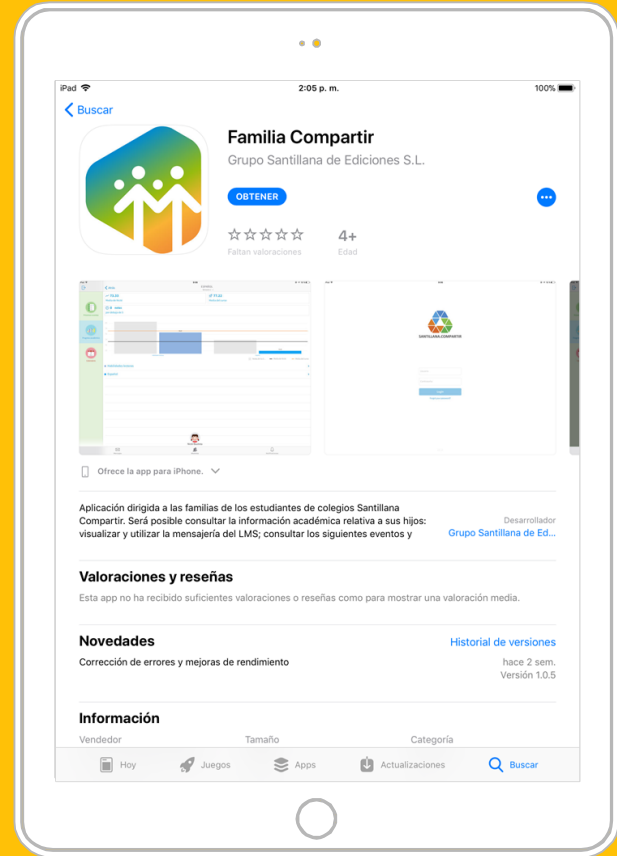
iPad 2:05 p. m. 100%

Buscar

Familia Compartir
Grupo Santillana de Ediciones S.L.

OBTENER

☆☆☆☆☆
Faltan valoraciones

4+
Edad

SANTILLANA COMPARTIR

Ofrece la app para iPhone.

Aplicación dirigida a las familias de los estudiantes de colegios Santillana Compartir. Será posible consultar la información académica relativa a sus hijos: visualizar y utilizar la mensajería del LMS; consultar los siguientes eventos y

Desarrollador
Grupo Santillana de Ed...

Valoraciones y reseñas
Esta app no ha recibido suficientes valoraciones o reseñas como para mostrar una valoración media.

Novedades
Historial de versiones
Corrección de errores y mejoras de rendimiento
hace 2 sem.
Versión 1.0.5

Información
Vendedor
Tamaño
Categoría

Hoy Juegos Apps Actualizaciones Buscar